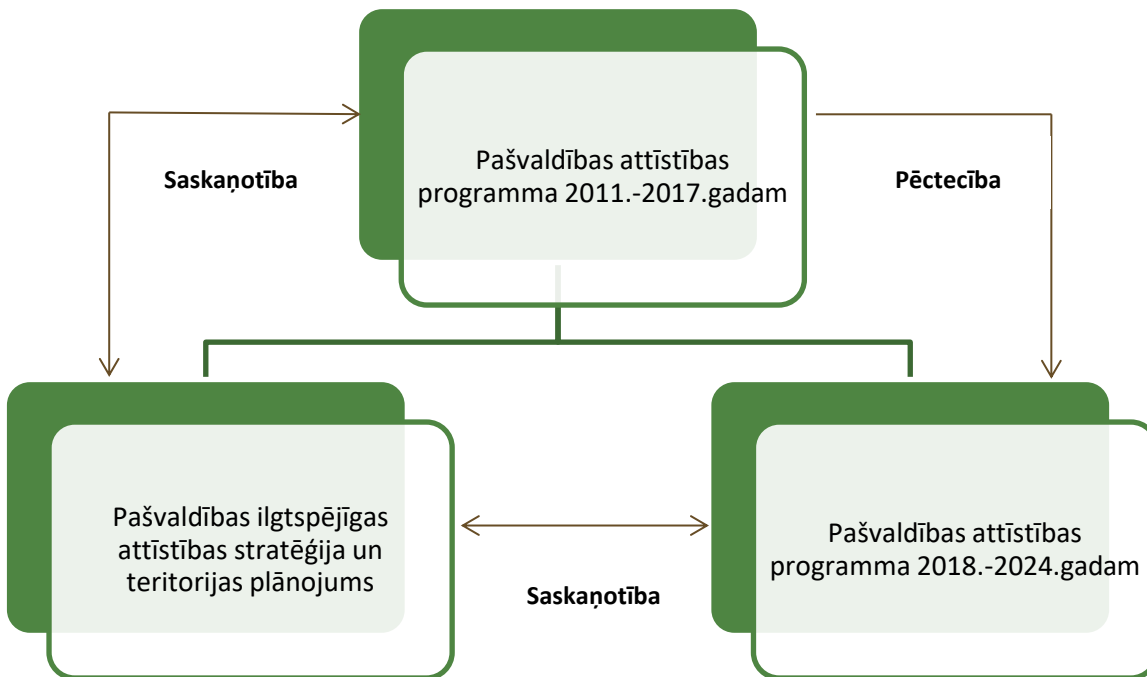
Pašvaldības attīstības programma 2011.-2017.gadam

Saskaņotība

Pēctecība

Pašvaldības ilgtspējīgas attīstības stratēģija un teritorijas plānojums

Saskaņotība

Pašvaldības attīstības programma 2018.-2024.gadam